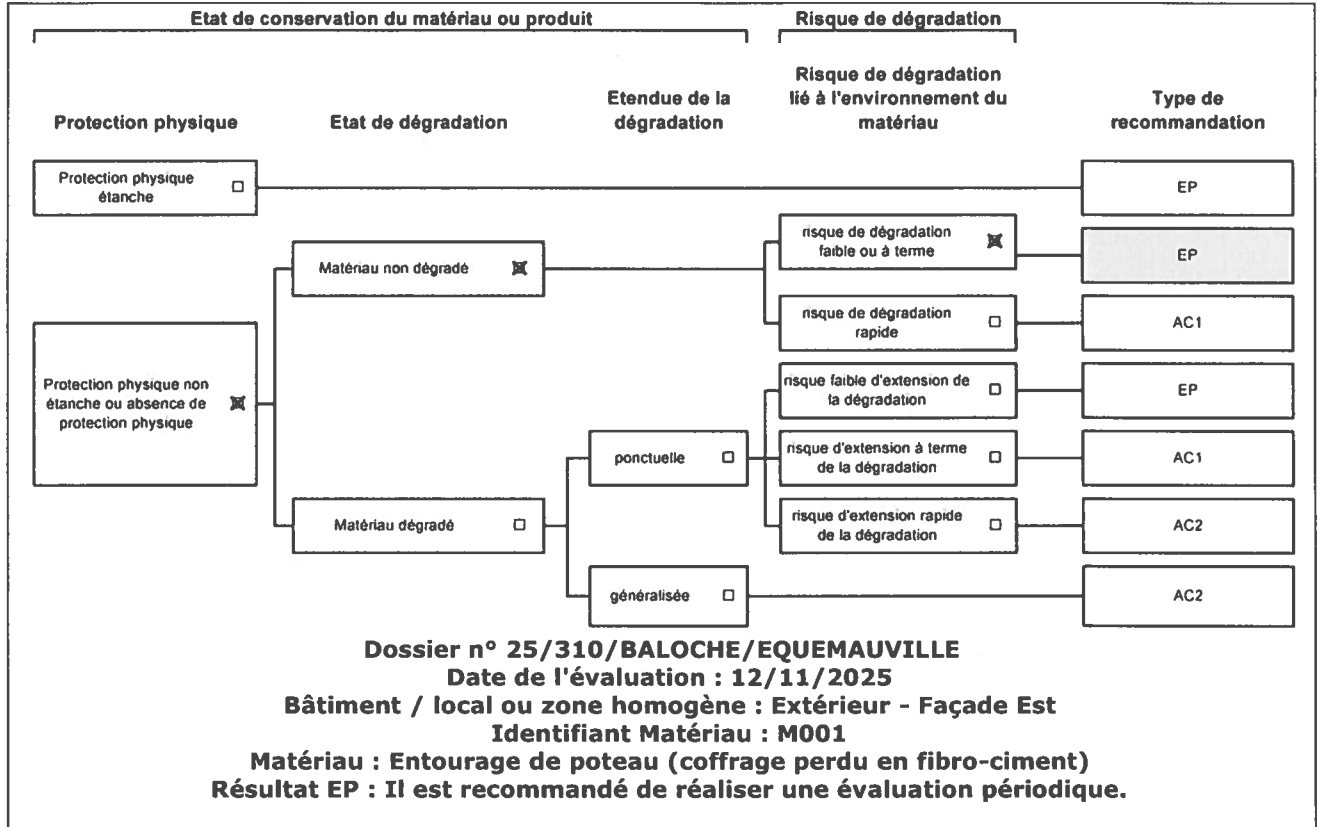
Etat de conservation du matériau ou produit

Risque de dégradation

Protection physique

Etat de dégradation

Etendue de la dégradation

Risque de dégradation lié à l'environnement du matériau

Type de recommandation

Protection physique étanche ☐

EP

Matériau non dégradé ☒

risque de dégradation faible ou à terme ☒

EP

risque de dégradation rapide ☐

AC1

Protection physique non étanche ou absence de protection physique ☒

risque faible d'extension de la dégradation ☐

EP

ponctuelle ☐

risque d'extension à terme de la dégradation ☐

AC1

Matériau dégradé ☐

risque d'extension rapide de la dégradation ☐

AC2

généralisée ☐

AC2

Dossier n° 25/310/BALOCHE/EQUEMAUVILLE
Date de l'évaluation : 12/11/2025
Bâtiment / local ou zone homogène : Extérieur - Façade Est
Identifiant Matériau : M001
Matériau : Entourage de poteau (coffrage perdu en fibro-ciment)
Résultat EP : Il est recommandé de réaliser une évaluation périodique.